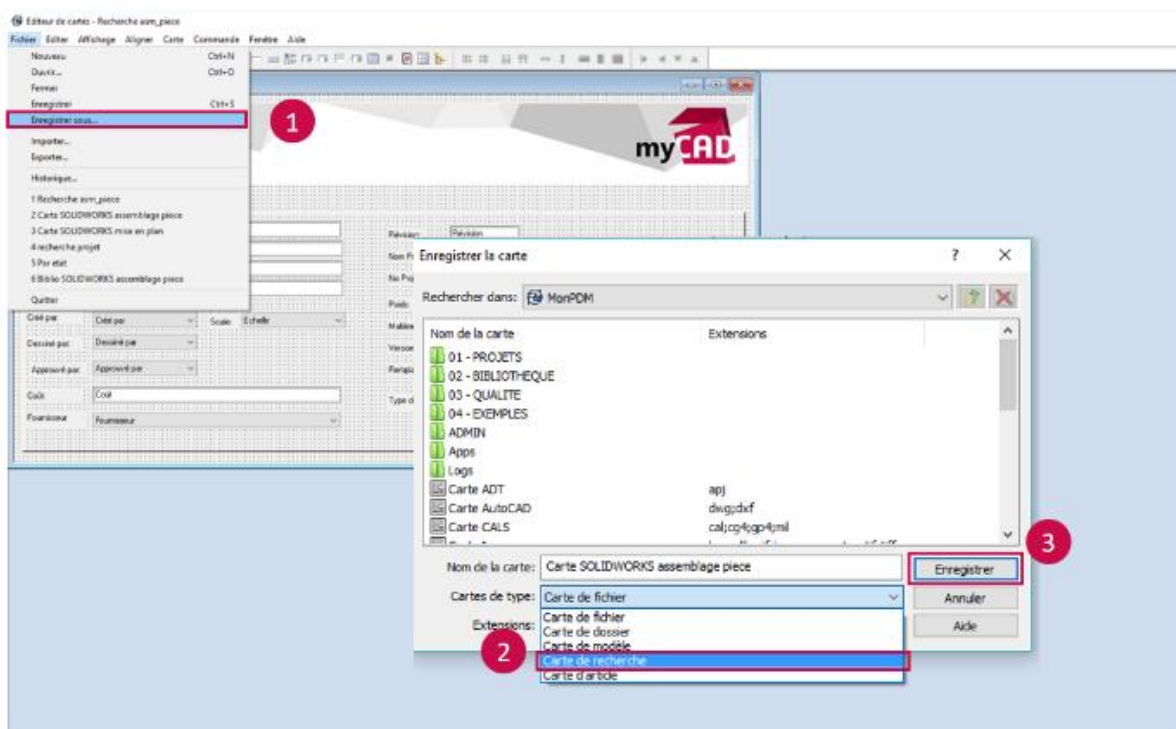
Editeur de cartes - Recherche asm_piece

Fichier Editer Affichage Aligner Carte Commande Fenêtre Aide

Nouveau Ctrl+N
Ouvrir... Ctrl+O
Fermer
Enregistrer Ctrl+S
Enregistrer sous...
Importer...
Exporter...
Historique...
1 Recherche asm_piece
2 Carte SOLIDWORKS assemblage piece
3 Carte SOLIDWORKS mise en plan
4 recherche projet
5 Par etat
6 Biblio SOLIDWORKS assemblage piece
Quitter

1

myCAD

Créé par Créé par Scale Echelle
Dessiné par Dessiné par
Approuvé par Approuvé par
Coût Coût
Fournisseur Fournisseur

Révision: Révision
Nom F
No Pr
Poids
Matièr
Version
Remplac
Type d

Enregistrer la carte ? X

Rechercher dans: MonPDM

Nom de la carte | Extensions
01 - PROJETS
02 - BIBLIOTHEQUE
03 - QUALITE
04 - EXEMPLES
ADMIN
Apps
Logs
Carte ADT | apj
Carte AutoCAD | dwg;dxf
Carte CALS | cal;cg4;gp4;mil

3

Nom de la carte: Carte SOLIDWORKS assemblage piece
Enregistrer
Cartes de type: Carte de fichier
Annuler
Extensions:
Aide
Carte de fichier
Carte de dossier
Carte de modèle
Carte de recherche
Carte d'article

2